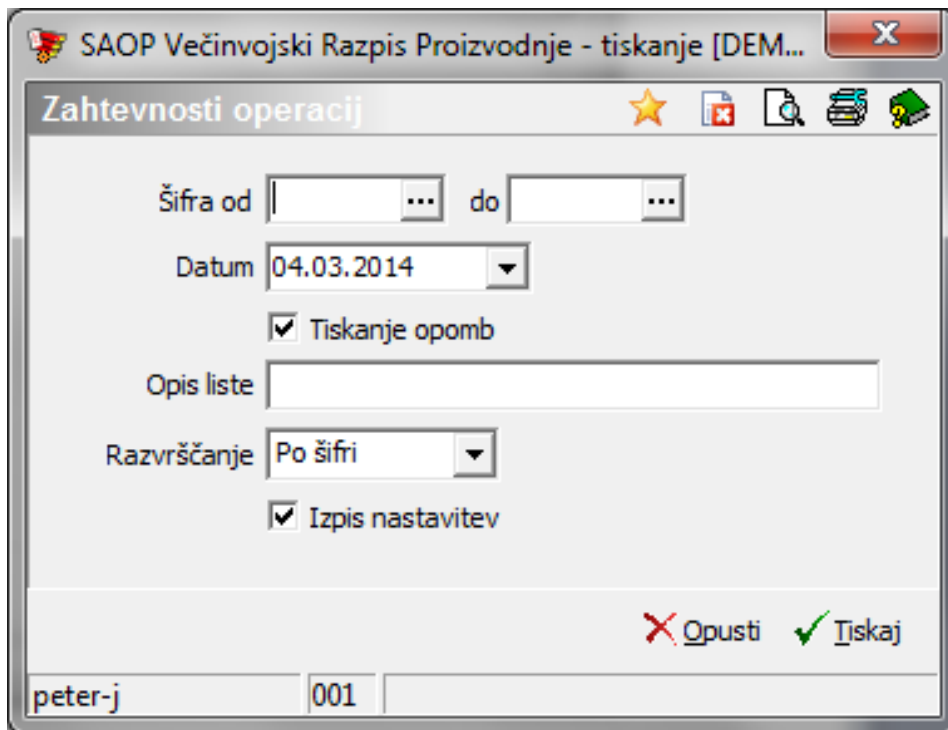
SAOP Večinvojski Razpis Proizvodnje - tiskanje [DEM...

Zahtevnosti operacij

Šifra od ... do ...

Datum 04.03.2014

Tiskanje opomb

Opis liste

Razvrščanje Po šifri

Izpis nastavitev

Opusti Tiskaj

peter-j 001